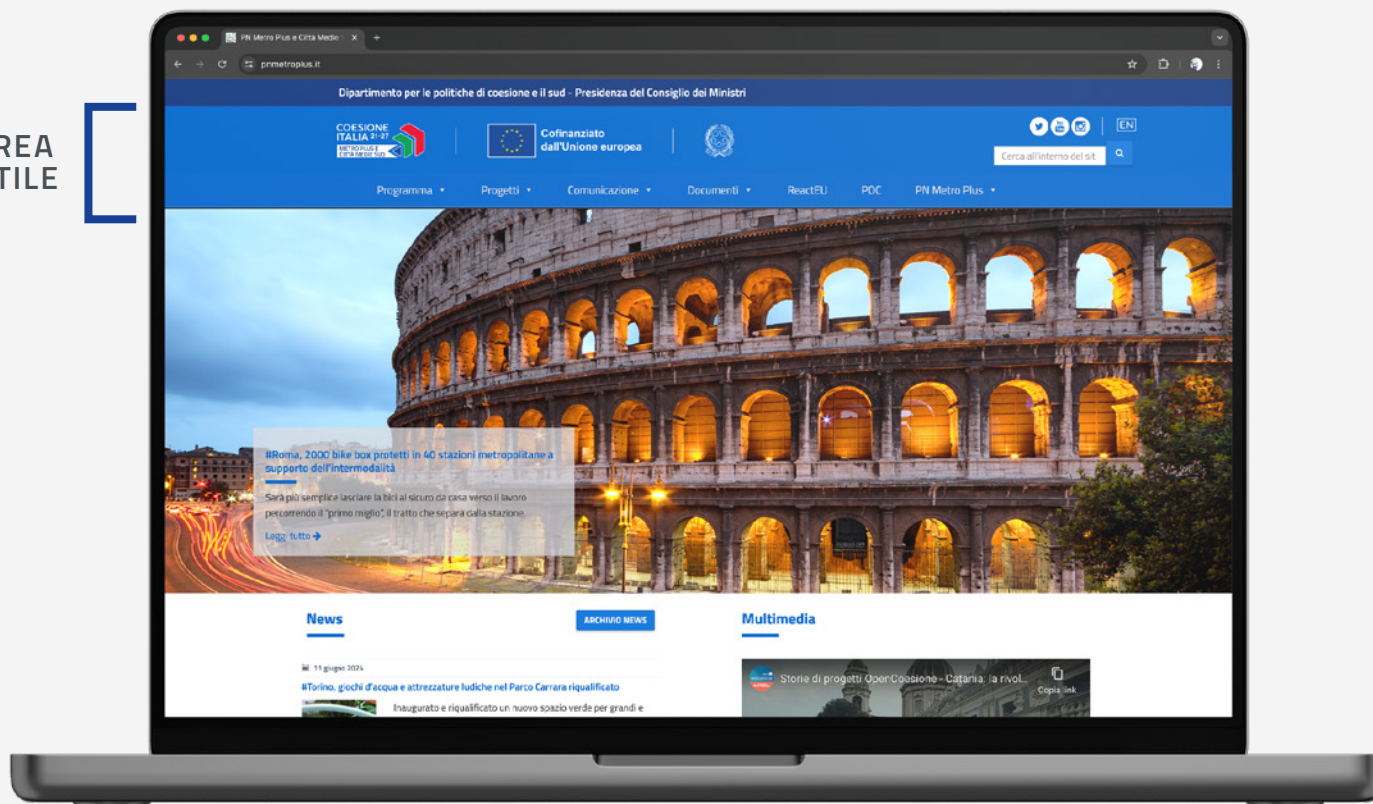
REA
TILE

PN Metro Plus e Città Medie

pnmetroplus.it

Dipartimento per le politiche di coesione e il sud - Presidenza del Consiglio dei Ministri

COESIONE ITALIA 21-27 METRO PLUS E CITTÀ MEDIE SUD

Cofinanziato dall'Unione europea

EN

Cerca all'interno del sit

Programma ▾ Progetti ▾ Comunicazione ▾ Documenti ▾ ReactEU POC PN Metro Plus ▾

#Roma, 2000 bike box protetti in 40 stazioni metropolitane a supporto dell'intermodalità

Sarà più semplice lasciare la bici al sicuro da casa verso il lavoro percorrendo il "primo miglio", il tratto che separa dalla stazione.

Leggi tutto

News

ARCHIVIO NEWS

11 giugno 2024

#Torino, giochi d'acqua e attrezzature ludiche nel Parco Carrara riqualificato

Inaugurato e riqualificato un nuovo spazio verde per grandi e

Multimedia

Storie di progetti OpenCoesione - Catania, la rivol...

Copia link